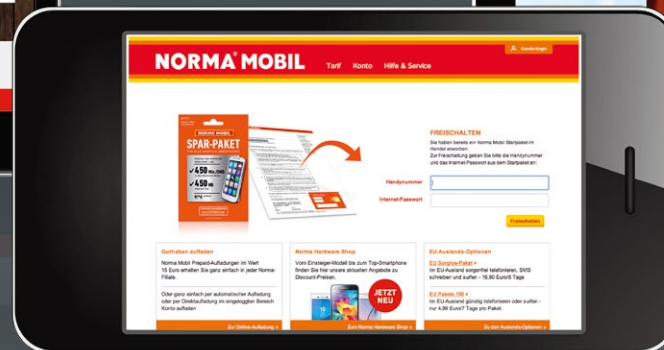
NORMA MOBIL Tarif Konto Hilfe & Service

Kundenlogin

NORMA MOBIL

SPAR-PAKET

450

450

FREISCHALTEN

Sie haben bereits ein Norma Mobil Startpaket im Handel erworben. Zur Freischaltung geben Sie bitte die Handynummer und das Internet-Passwort aus dem Startpaket an.

Handynummer

Internet-Passwort

Freischalten

Guthaben aufladen

Norma Mobil Prepaid-Aufladungen im Wert 15 Euro erhalten Sie ganz einfach in jeder Norma-Filiale.

Oder ganz einfach per automatischer Aufladung oder per Direktaufladung im eingeloggten Bereich Konto aufladen

Zur Online-Aufladung »

Norma Hardware Shop

Vom Einsteiger-Modell bis zum Top-Smartphone finden Sie hier unsere aktuellen Angebote zu Discount-Preisen.

JETZT NEU

Zum Norma Hardware Shop »

EU Auslands-Optionen

EU Sorglos-Paket »

Im EU-Ausland sorgenfrei telefonieren, SMS schreiben und surfen - 16,90 Euro/8 Tage

EU Paket 100 »

Im EU-Ausland günstig telefonieren oder surfen - nur 4,99 Euro/7 Tage pro Paket.

Zu den Auslands-Optionen »